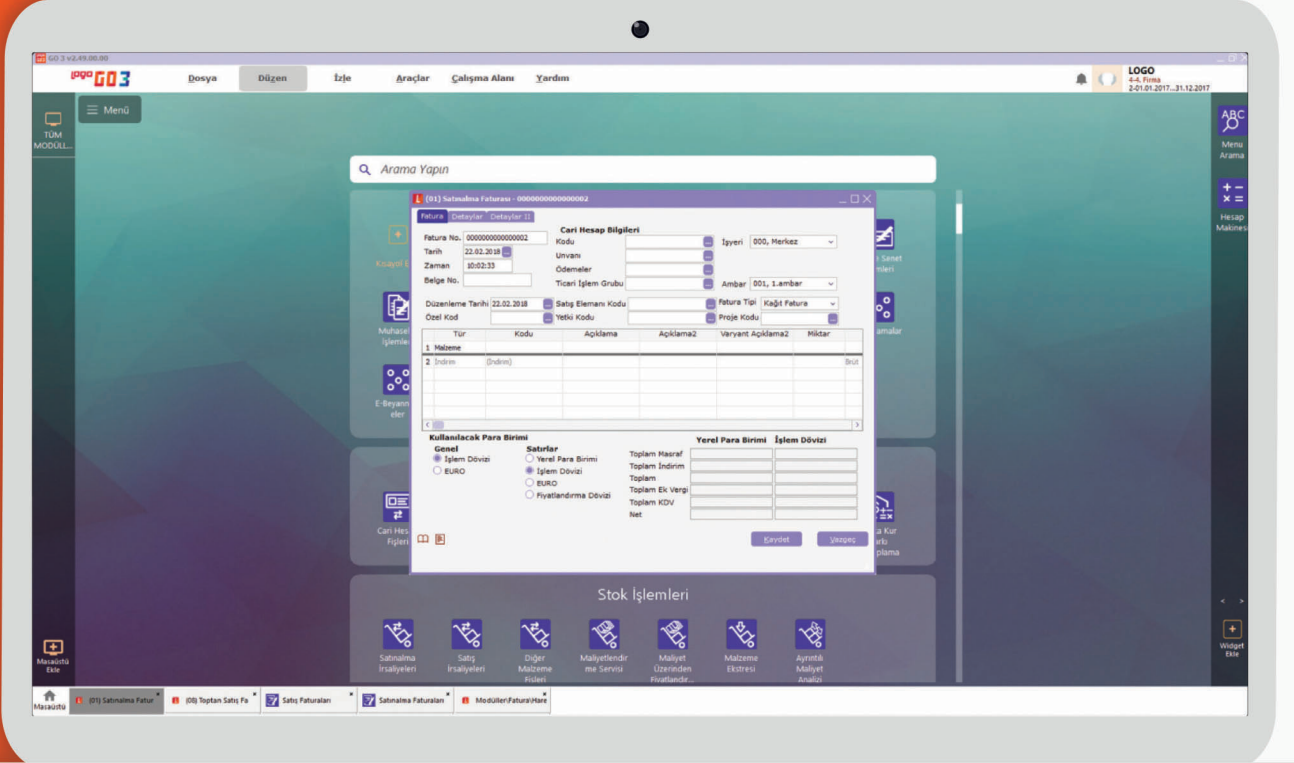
GO 3 v2.49.00.00

logo GO 3

Dosya Düzen İzle Araçlar Çalışma Alanı Yardım

LOGO
4-4, Firma
2-01.01.2017...31.12.2017

TÜM MODÜLL...

Menü

Arama Yapın

Menu Arama

Hesap Makinesi

(01) Satınalma Faturası - 0000000000000002

Fatura Detaylar Detaylar II

Fatura No. 0000000000000002
Tarih 22.02.2018
Zaman 10:02:33
Belge No.

Cari Hesap Bilgileri
Kodu
Unvanı
Ödemeler
Ticari İşlem Grubu

İşyeri 000, Merkez

Ambar 001, 1.ambar

Düzenleme Tarihi 22.02.2018
Özel Kod

Satış Elemanı Kodu
Yetki Kodu

Fatura Tipi Kağıt Fatura
Proje Kodu

| | Tür | Kodu | Açıklama | Açıklama2 | Varyant Açıklama2 | Miktar |
|---|---|---|---|---|---|---|
| 1 | Malzeme | | | | | |
| 2 | İndirim | (İndirim) | | | | Brüt |

Kullanılacak Para Birimi
Genel
İşlem Dövizi
EURO

Satırlar
Yerel Para Birimi
İşlem Dövizi
EURO
Fiyatlandırma Dövizi

Yerel Para Birimi İşlem Dövizi
Toplam Masraf
Toplam İndirim
Toplam
Toplam Ek Vergi
Toplam KDV
Net

Kaydet Vazgeç

Kasa İşl
Muhasebe İşlemleri
E-Beyannameler
Senet mleri
amalar
Cari Hesap Fişleri
a Kur arlı plama

Stok İşlemleri

Satınalma İrsaliyeleri
Satış İrsaliyeleri
Diğer Malzeme Fişleri
Maliyetlendirme Servisi
Maliyet Üzerinden Fiyatlandır...
Malzeme Ekstresi
Ayrıntılı Maliyet Analizi

Masaüstü Ekle

Widget Ekle

Masaüstü
(01) Satınalma Fatur
(08) Toptan Satış Fa
Satış Faturaları
Satınalma Faturaları
Modüller\Fatura\Hare